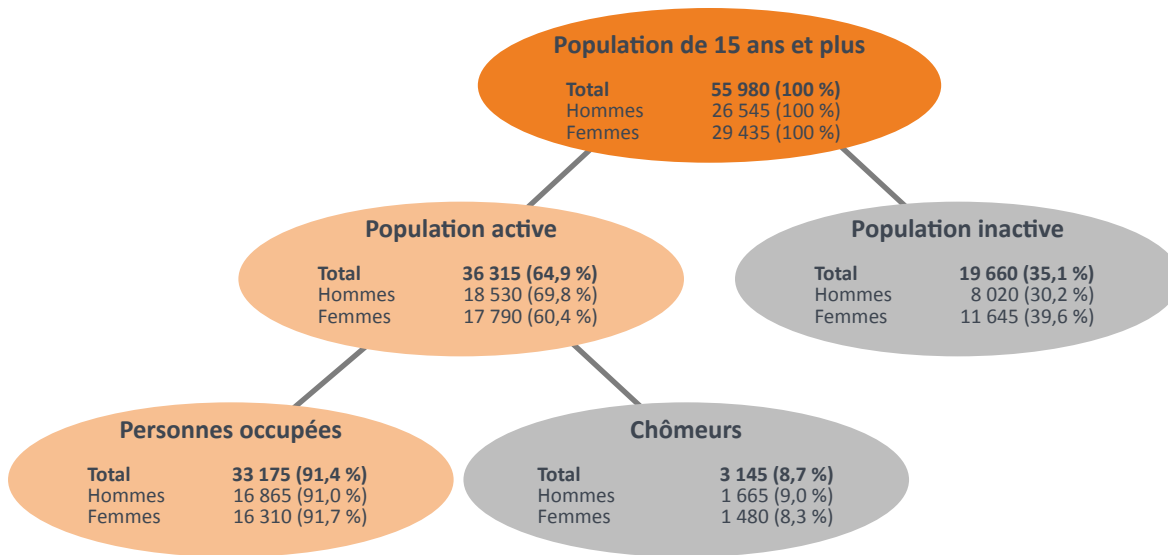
Population de 15 ans et plus

Total 55 980 (100 %)
Hommes 26 545 (100 %)
Femmes 29 435 (100 %)

Population active

Total 36 315 (64,9 %)
Hommes 18 530 (69,8 %)
Femmes 17 790 (60,4 %)

Population inactive

Total 19 660 (35,1 %)
Hommes 8 020 (30,2 %)
Femmes 11 645 (39,6 %)

Personnes occupées

Total 33 175 (91,4 %)
Hommes 16 865 (91,0 %)
Femmes 16 310 (91,7 %)

Chômeurs

Total 3 145 (8,7 %)
Hommes 1 665 (9,0 %)
Femmes 1 480 (8,3 %)